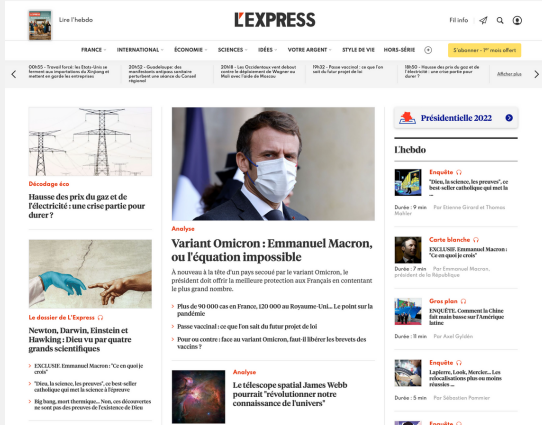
Lire l'hebdo

L'EXPRESS

Fil info

FRANCE · INTERNATIONAL · ÉCONOMIE · SCIENCES · IDÉES · VOTRE ARGENT · STYLE DE VIE · HORS-SÉRIE

S'abonner - 1er mois offert

00h55 - Travail forcé: les Etats-Unis se ferment aux importations du Xinjiang et mettent en garde les entreprises

20h52 - Guadeloupe: des manifestants anti-pass sanitaire perturbent une séance du Conseil régional

20h18 - Les Occidentaux vent debout contre le déploiement de Wagner au Mali avec l'aide de Moscou

19h32 - Passe vaccinal : ce que l'on sait du futur projet de loi

18h50 - Hausse des prix du gaz et de l'électricité : une crise partie pour durer ?

Afficher plus

Décodage éco

Hausse des prix du gaz et de l'électricité : une crise partie pour durer ?

Le dossier de L'Express

Newton, Darwin, Einstein et Hawking : Dieu vu par quatre grands scientifiques

EXCLUSIF. Emmanuel Macron: "Ce en quoi je crois"

"Dieu, la science, les preuves", ce best-seller catholique qui met la science à l'épreuve

Big bang, mort thermique... Non, ces découvertes ne sont pas des preuves de l'existence de Dieu

Analyse

Variant Omicron : Emmanuel Macron, ou l'équation impossible

À nouveau à la tête d'un pays secoué par le variant Omicron, le président doit offrir la meilleure protection aux Français en contentant le plus grand nombre.

Plus de 90 000 cas en France, 120 000 au Royaume-Uni... Le point sur la pandémie

Passe vaccinal : ce que l'on sait du futur projet de loi

Pour ou contre : face au variant Omicron, faut-il libérer les brevets des vaccins ?

Analyse

Le télescope spatial James Webb pourrait "révolutionner notre connaissance de l'univers"

Présidentielle 2022

L'hebdo

Enquête
"Dieu, la science, les preuves", ce best-seller catholique qui met la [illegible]
Durée : 9 min · Par Etienne Girard et Thomas Mahler

Carte blanche
EXCLUSIF. Emmanuel Macron: "Ce en quoi je crois"
Durée : 7 min · Par Emmanuel Macron, président de la République

Gros plan
ENQUÊTE. Comment la Chine fait main basse sur l'Amérique latine
Durée : 8 min · Par Axel Gyldén

Enquête
Lapierre, Look, Mercier... Les relocalisations plus ou moins réussies ...
Durée : 5 min · Par Sébastien Pommier